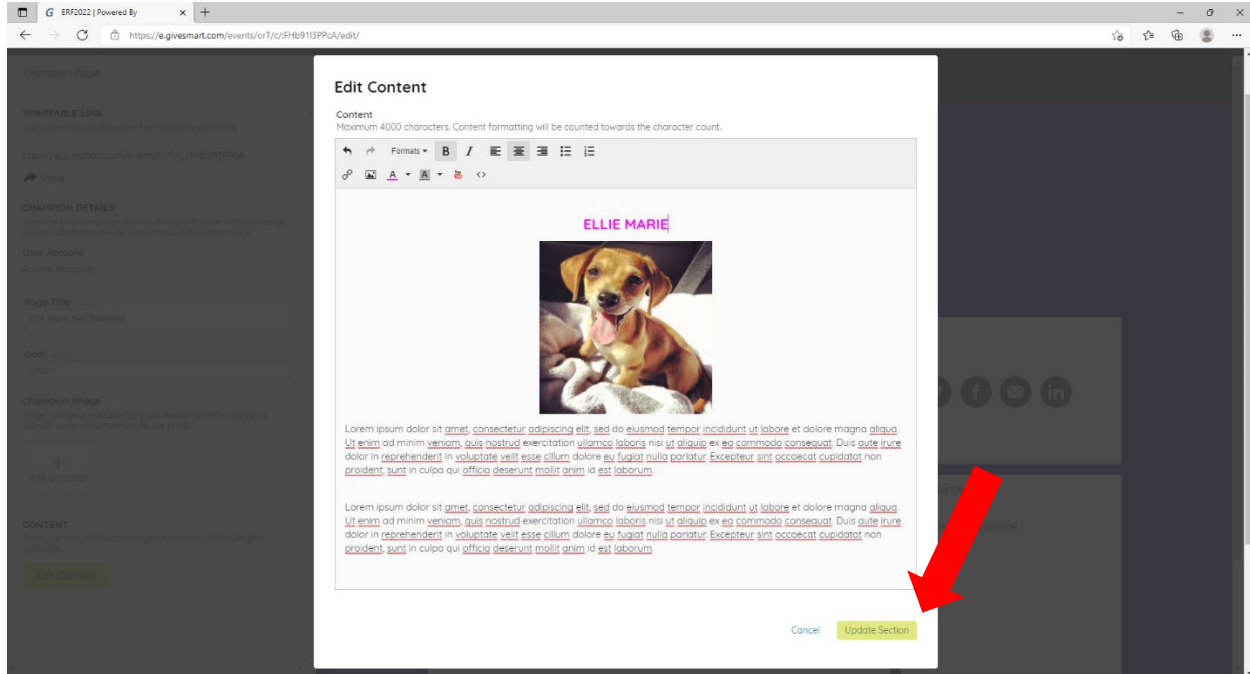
ERF2022 | Powered By

https://e.givesmart.com/events/orT/c/FHb91I3PPcA/edit/

Edit Content

Content
Maximum 4000 characters. Content formatting will be counted towards the character count.

Formats

ELLIE MARIE

Lorem ipsum dolor sit amet, consectetur adipiscing elit, sed do eiusmod tempor incididunt ut labore et dolore magna aliqua. Ut enim ad minim veniam, quis nostrud exercitation ullamco laboris nisi ut aliquip ex ea commodo consequat. Duis aute irure dolor in reprehenderit in voluptate velit esse cillum dolore eu fugiat nulla pariatur. Excepteur sint occaecat cupidatat non proident, sunt in culpa qui officia deserunt mollit anim id est laborum.

Lorem ipsum dolor sit amet, consectetur adipiscing elit, sed do eiusmod tempor incididunt ut labore et dolore magna aliqua. Ut enim ad minim veniam, quis nostrud exercitation ullamco laboris nisi ut aliquip ex ea commodo consequat. Duis aute irure dolor in reprehenderit in voluptate velit esse cillum dolore eu fugiat nulla pariatur. Excepteur sint occaecat cupidatat non proident, sunt in culpa qui officia deserunt mollit anim id est laborum.

Cancel Update Section